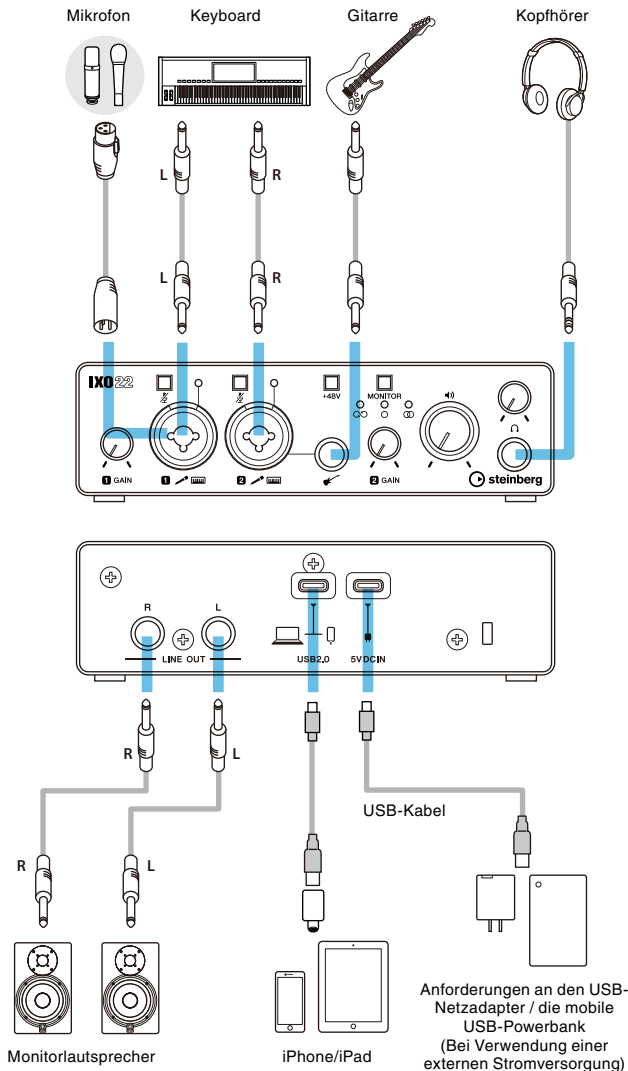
Mikrofon

Keyboard

Gitarre

Kopfhörer

L

R

L

R

IXO22

+48V

MONITOR

1 GAIN

1

2

2 GAIN

steinberg

R

L

LINE OUT

USB2.0

5V DC IN

R

L

R

L

USB-Kabel

Monitorlautsprecher

iPhone/iPad

Anforderungen an den USB-Netzadapter / die mobile USB-Powerbank (Bei Verwendung einer externen Stromversorgung)